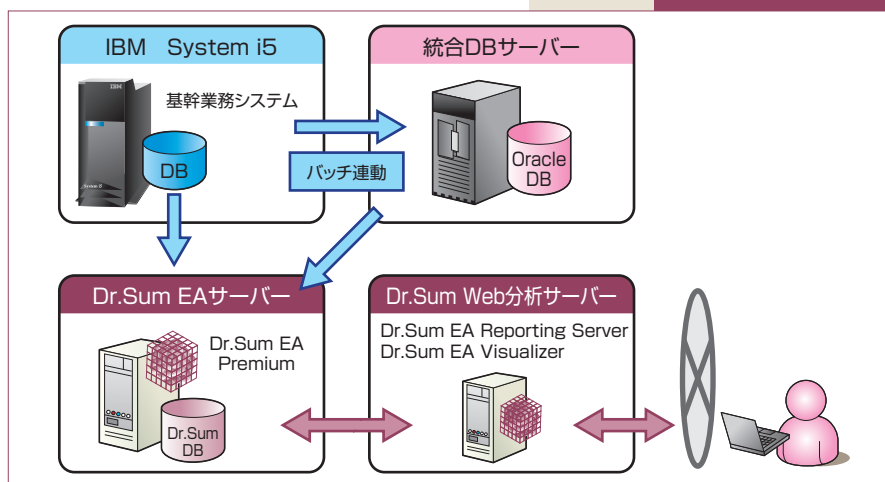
IBM System i5

基幹業務システム

IBM

DB

統合DBサーバー

Oracle DB

バッチ連動

Dr.Sum EAサーバー

Dr.Sum EA Premium

Dr.Sum DB

Dr.Sum Web分析サーバー

Dr.Sum EA Reporting Server
Dr.Sum EA Visualizer